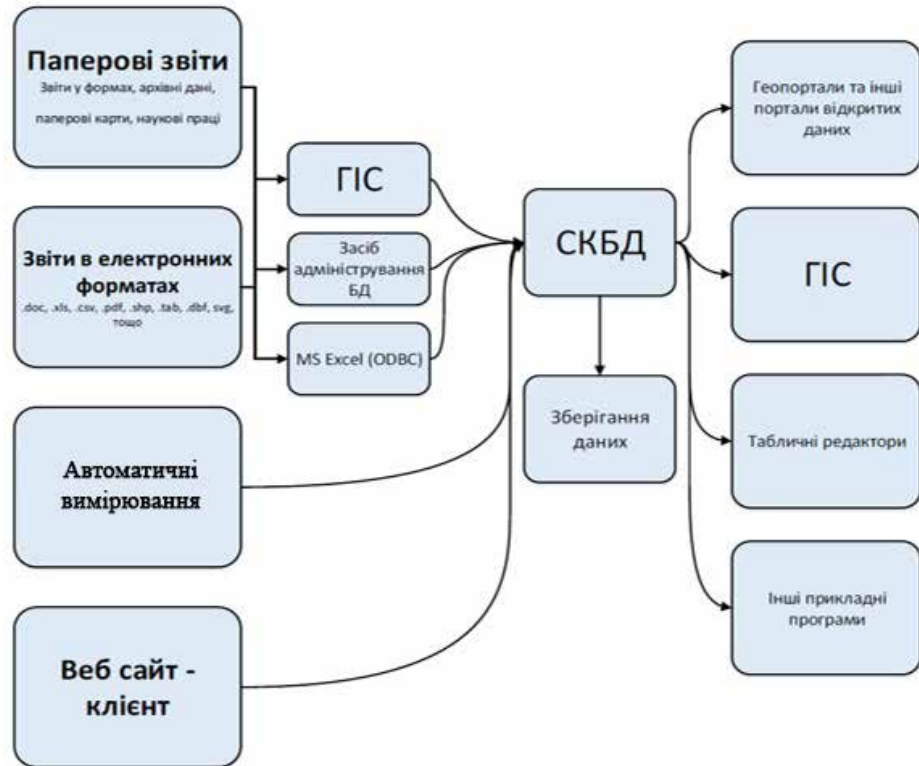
Паперові звіти
Звіти у формах, архівні дані, паперові карти, наукові праці

Звіти в електронних форматах
.doc, .xls, .csv, .pdf, .shp, .tab, .dbf, svg, тощо

Автоматичні вимірювання

Веб сайт - клієнт

ГІС

Засіб адміністрування БД

MS Excel (ODBC)

СКБД

Зберігання даних

Геопортали та інші портали відкритих даних

ГІС

Табличні редактори

Інші прикладні програми